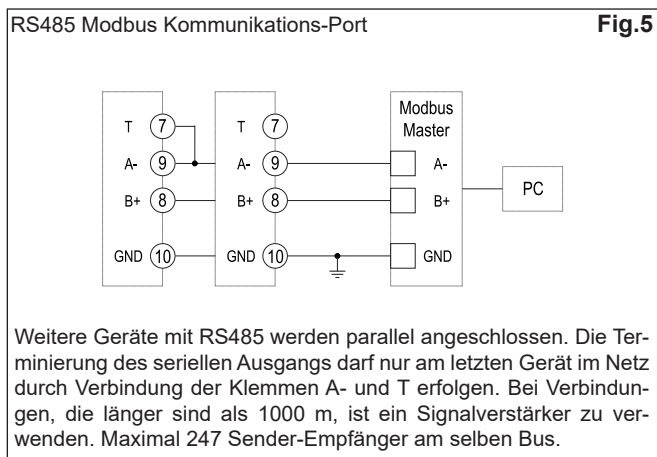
RS485 Modbus Kommunikations-Port

Fig.5

T 7
A- 9
B+ 8
GND 10

T 7
A- 9
B+ 8
GND 10

Modbus Master
A-
B+
GND

PC

Weitere Geräte mit RS485 werden parallel angeschlossen. Die Terminierung des seriellen Ausgangs darf nur am letzten Gerät im Netz durch Verbindung der Klemmen A- und T erfolgen. Bei Verbindungen, die länger sind als 1000 m, ist ein Signalverstärker zu verwenden. Maximal 247 Sender-Empfänger am selben Bus.